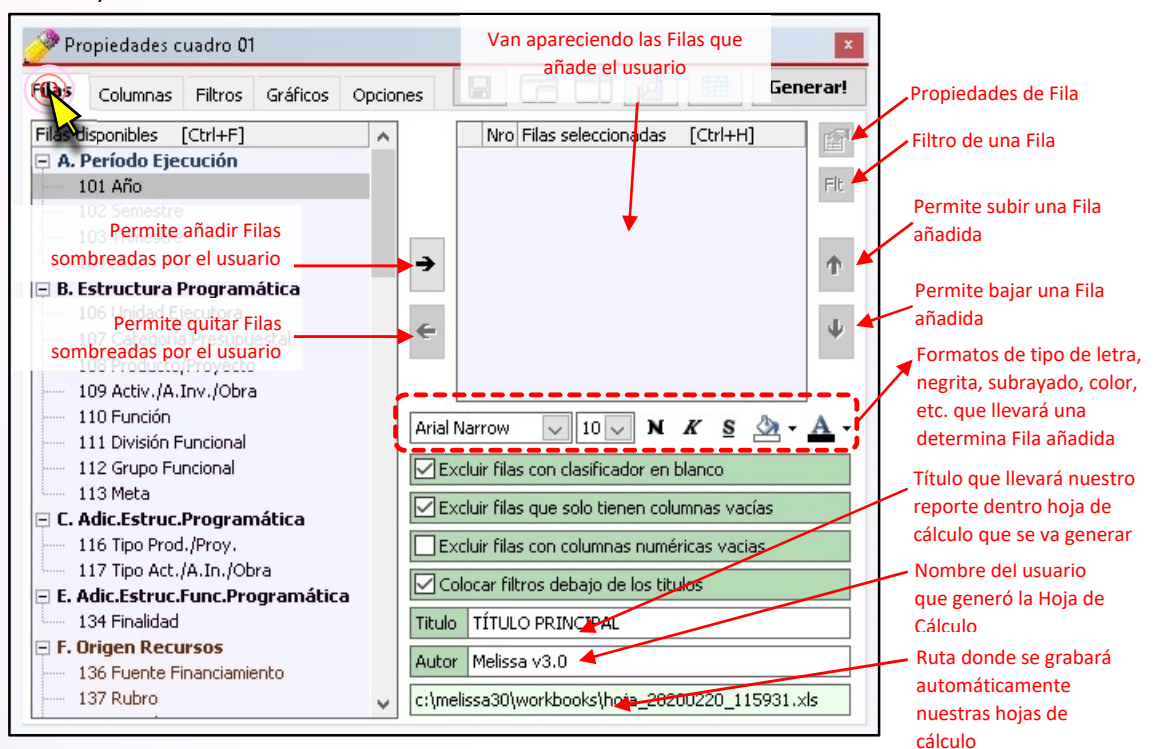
Propiedades cuadro 01

Van apareciendo las Filas que añade el usuario

Filas Columnas Filtros Gráficos Opciones

Generar!

Propiedades de Fila

Filtro de una Fila

Filas disponibles [Ctrl+F]

Nro Filas seleccionadas [Ctrl+H]

A. Período Ejecución
101 Año
102 Semestre
103 Trimestre
104 Mes

Permite añadir Filas sombreadas por el usuario

Permite subir una Fila añadida

B. Estructura Programática
106 Unidad Ejecutora
107 Categoría Presupuestal
108 Producto/Proyecto

Permite quitar Filas sombreadas por el usuario

Permite bajar una Fila añadida

109 Activ./A.Inv./Obra
110 Función
111 División Funcional
112 Grupo Funcional
113 Meta

Formatos de tipo de letra, negrita, subrayado, color, etc. que llevará una determina Fila añadida

Arial Narrow 10 N K S A

Flt

Excluir filas con clasificador en blanco

Excluir filas que solo tienen columnas vacías

Excluir filas con columnas numéricas vacias

Colocar filtros debajo de los titulos

Título que llevará nuestro reporte dentro hoja de cálculo que se va generar

C. Adic.Estruc.Programática
116 Tipo Prod./Proy.
117 Tipo Act./A.In./Obra
E. Adic.Estruc.Func.Programática
134 Finalidad
F. Origen Recursos
136 Fuente Financiamiento
137 Rubro

Titulo TÍTULO PRINCIPAL

Nombre del usuario que generó la Hoja de Cálculo

Autor Melissa v3.0

c:\melissa30\workbooks\hoja_20200220_115931.xls

Ruta donde se grabará automáticamente nuestras hojas de cálculo